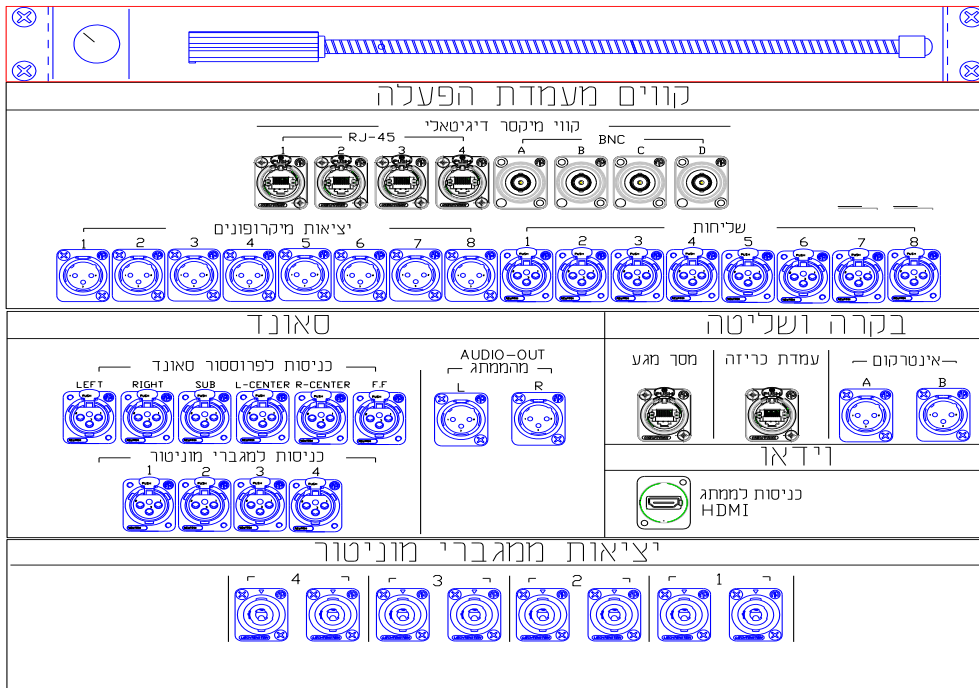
קווים מעמדת הפעלה

קווי מיקסר דיגיטאלי

RJ-45

1 2 3 4

BNC

A B C D

יציאות מיקרופונים

1 2 3 4 5 6 7 8

שליחות

1 2 3 4 5 6 7 8

סאונד

כניסות לפרוססור סאונד

LEFT RIGHT SUB L-CENTER R-CENTER F.F

כניסות למגברי מוניטור

1 2 3 4

AUDIO-OUT
מהממתג

L R

בקרה ושליטה

מסך מגע

עמדת כריזה

אינטרקום

A B

וידאו

כניסות לממתג
HDMI

יציאות ממגברי מוניטור

4 3 2 1